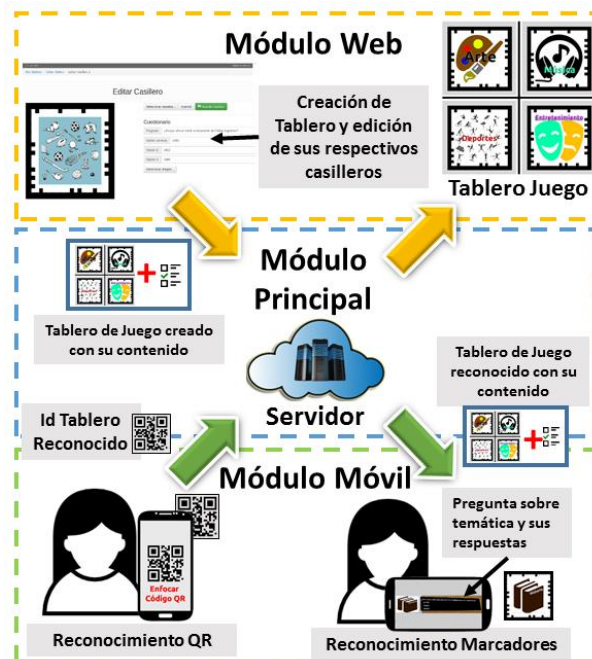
Módulo Web

Editar Casillero

Cuestionario

Creación de Tablero y edición de sus respectivos casilleros

Arte

Música

Deportes

Entretenimiento

Tablero Juego

Módulo Principal

Tablero de Juego creado con su contenido

Servidor

Tablero de Juego reconocido con su contenido

Id Tablero Reconocido

Módulo Móvil

Enfocar Código QR

Pregunta sobre temática y sus respuestas

Reconocimiento QR

Reconocimiento Marcadores